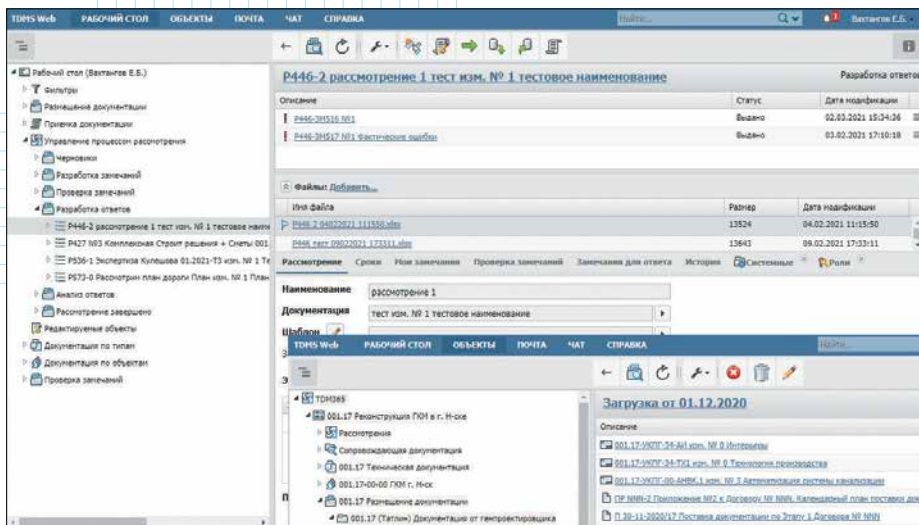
TDMS Web РАБОЧИЙ СТОЛ ОБЪЕКТЫ ПОЧТА ЧАТ СПРАВКА Найти... Вахтангов Е.Б.

Рабочий стол (Вахтангов Е.Б.)
Фильтры
Размещение документации
Приемка документации
Управление процессом рассмотрения
Черновики
Разработка замечаний
Проверка замечаний
Разработка ответов
P446-2 рассмотрение 1 тест изм. № 1 тестовое наиме
P427 №3 Комплексная Строит решения + Сметы 001
P536-1 Экспертиза Кулешова 01.2021-ТЗ изм. № 1 Те
P573-0 Рассмотрим план дороги План изм. № 1 План
Анализ ответов
Рассмотрение завершено
Редактируемые объекты
Документация по типам
Документация по объектам
Проверка замечаний

P446-2 рассмотрение 1 тест изм. № 1 тестовое наименование
Разработка ответов

| Описание | Статус | Дата модификации |
|---|---|---|
| P446-ЗН516 №1 | Выдано | 02.03.2021 15:34:26 |
| P446-ЗН517 №1 Фактические ошибки | Выдано | 03.02.2021 17:10:18 |

Файлы: Добавить...

| Имя файла | Размер | Дата модификации |
|---|---|---|
| P446 2 04022021 111558.xlsx | 13524 | 04.02.2021 11:15:50 |
| P446 тест 09022021 173311.xlsx | 13643 | 09.02.2021 17:33:11 |

Рассмотрение Сроки Мои замечания Проверка замечаний Замечания для ответа История Системные Роли

Наименование рассмотрение 1
Документация тест изм. № 1 тестовое наименование
Шаблон

TDMS Web РАБОЧИЙ СТОЛ ОБЪЕКТЫ ПОЧТА ЧАТ СПРАВКА Найти...

TDM365
001.17 Реконструкция ГКМ в г. Н-ске
Рассмотрения
Сопроводающая документация
001.17 Техническая документация
001.17-00-00 ГКМ г. Н-ск
001.17 Размещение документации
001.17 (Тагпим) Документация от генпроектировщика

Загрузка от 01.12.2020
Описание
001.17-УКПГ-34-АИ изм. № 0 Интерьеры
001.17-УКПГ-34-ТХ1 изм. № 0 Технология производства
001.17-УКПГ-00-АНВК.1 изм. № 3 Автоматизация системы канализации
ПР NNN-2 Приложение №2 к Договору № NNN. Календарный план поставки док
П 30-11-2020/17 Поставка документации по Этапу 1 Договора № NNN